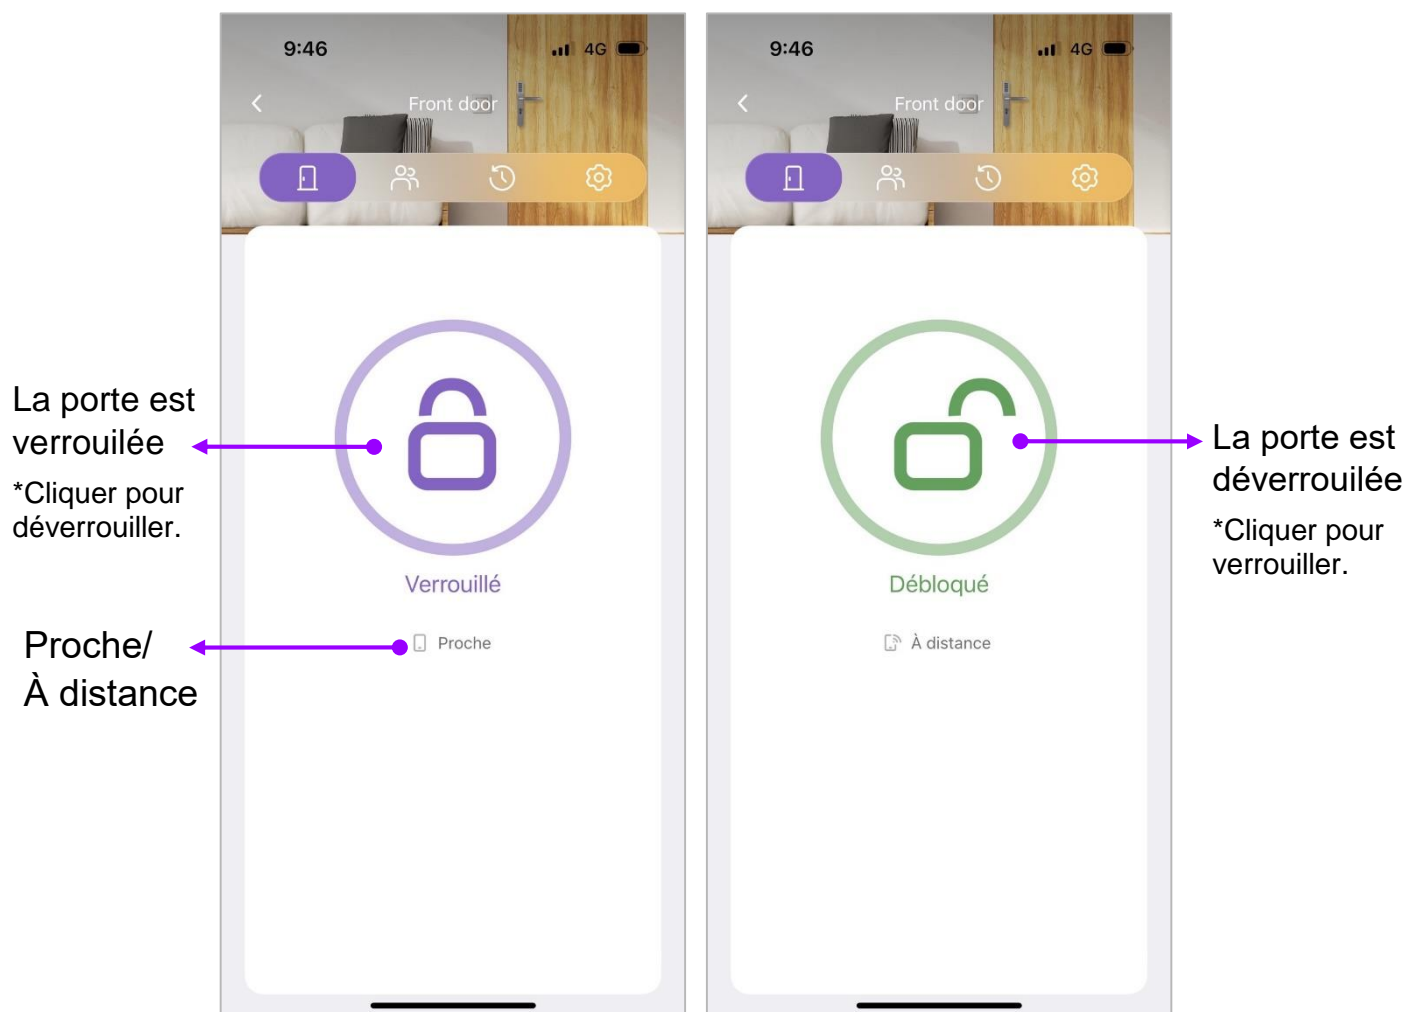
La porte est verrouilée

*Cliquer pour déverrouiller.

Proche/
À distance

9:46
4G
Front door

Verrouillé

Proche

9:46
4G
Front door

Débloqué

À distance

La porte est déverrouilée

*Cliquer pour verrouiller.